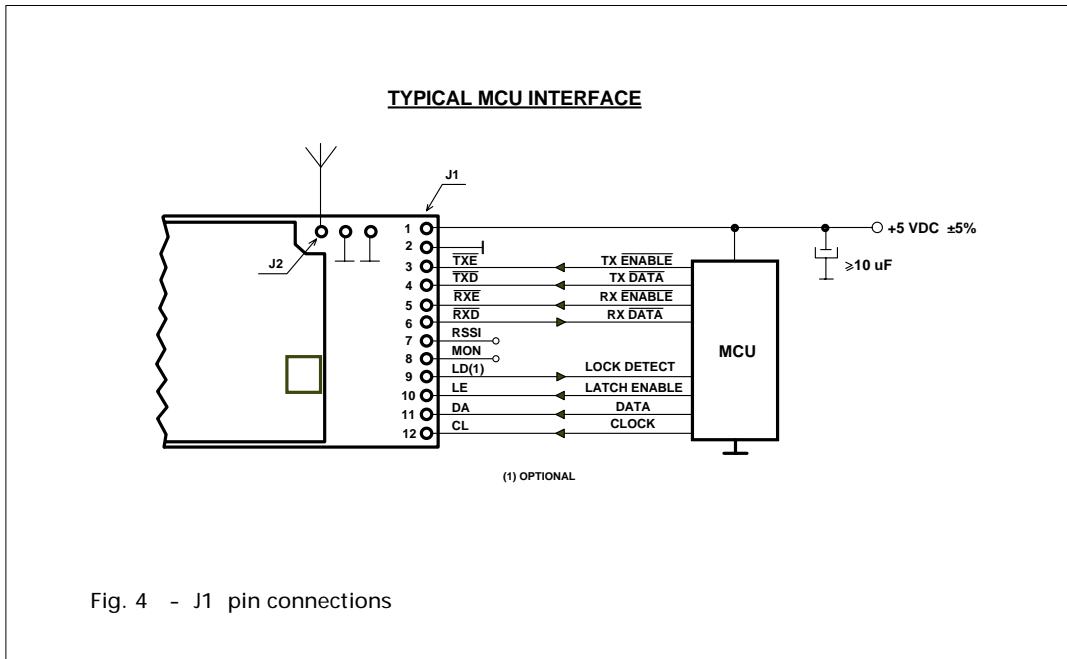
TYPICAL MCU INTERFACE

J1

J2

1
2
3 $\overline{TXE}$
4 $\overline{TXD}$
5 $\overline{RXE}$
6 $\overline{RXD}$
7 RSSI
8 MON
9 LD(1)
10 LE
11 DA
12 CL

TX $\overline{ENABLE}$
TX $\overline{DATA}$
RX $\overline{ENABLE}$
RX $\overline{DATA}$
LOCK DETECT
LATCH ENABLE
DATA
CLOCK

MCU

+5 VDC ±5%

⩾10 uF

(1) OPTIONAL

Fig. 4 - J1 pin connections